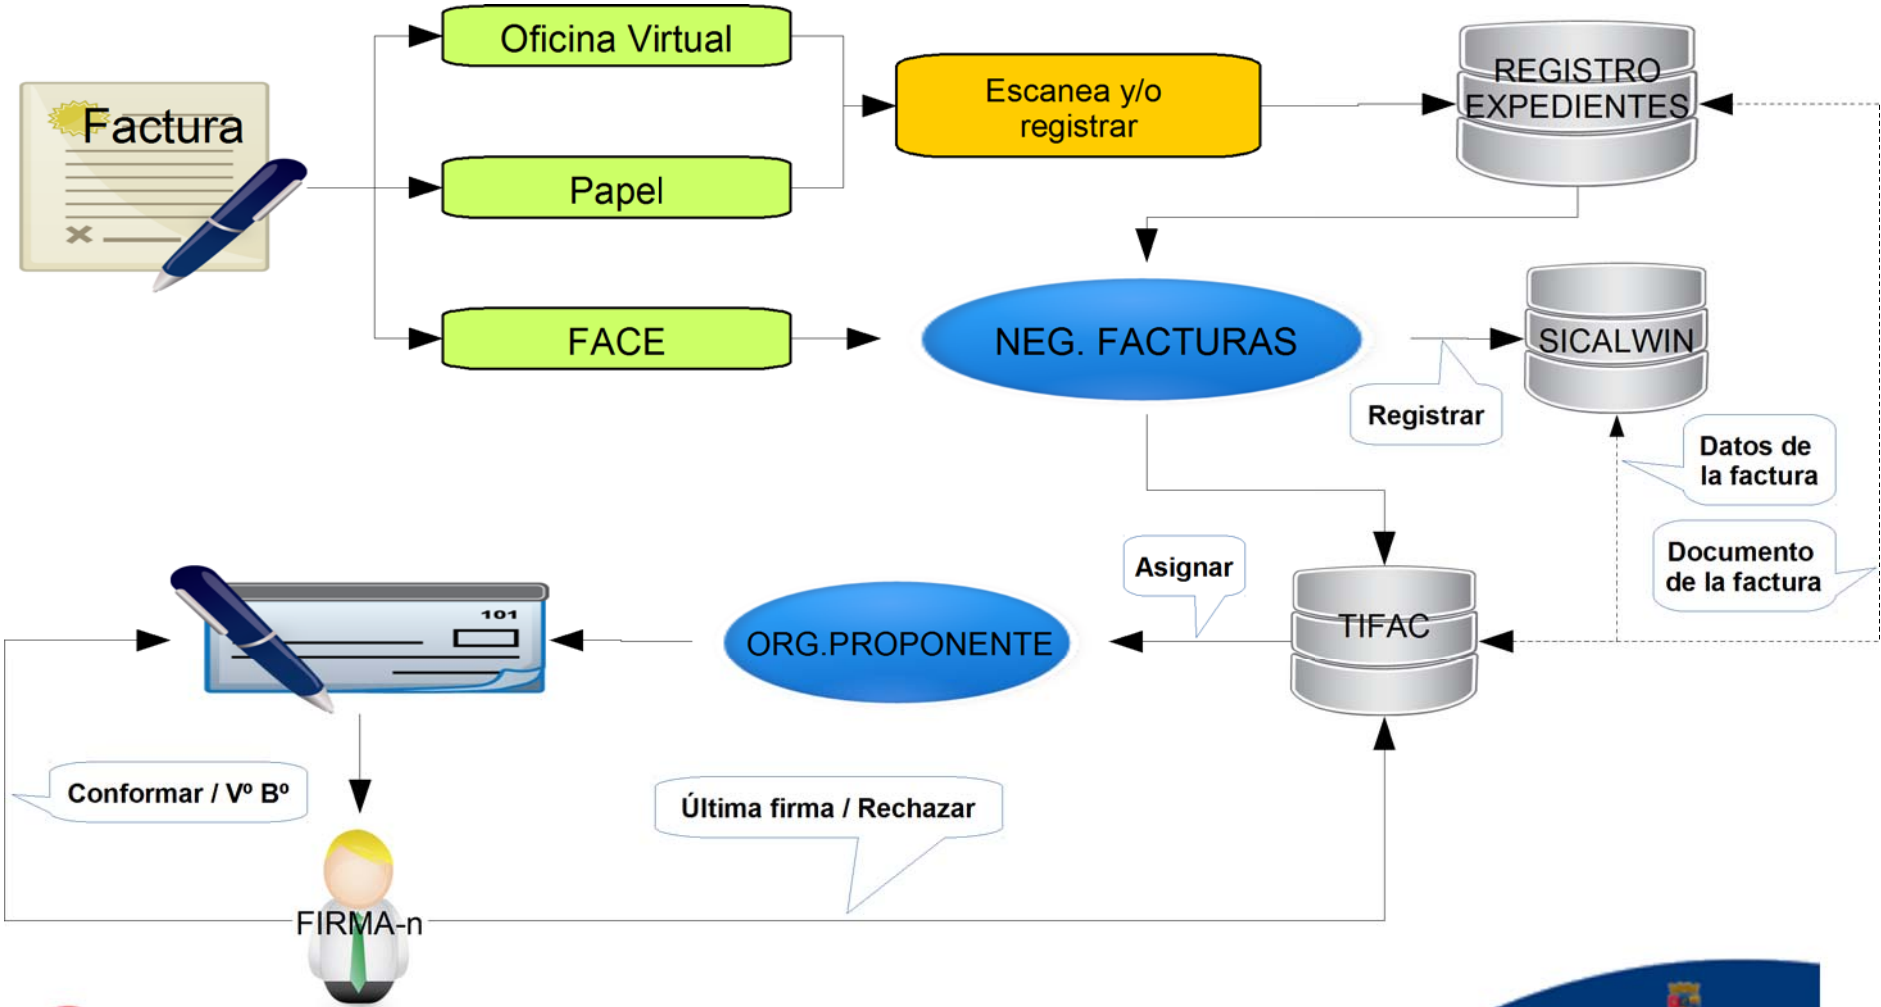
Factura

Oficina Virtual

Papel

FACE

Escanea y/o registrar

REGISTRO EXPEDIENTES

NEG. FACTURAS

SICALWIN

Registrar

Datos de la factura

Documento de la factura

Asignar

TIFAC

101

ORG.PROPONENTE

Conformar / Vº Bº

Última firma / Rechazar

FIRMA-n